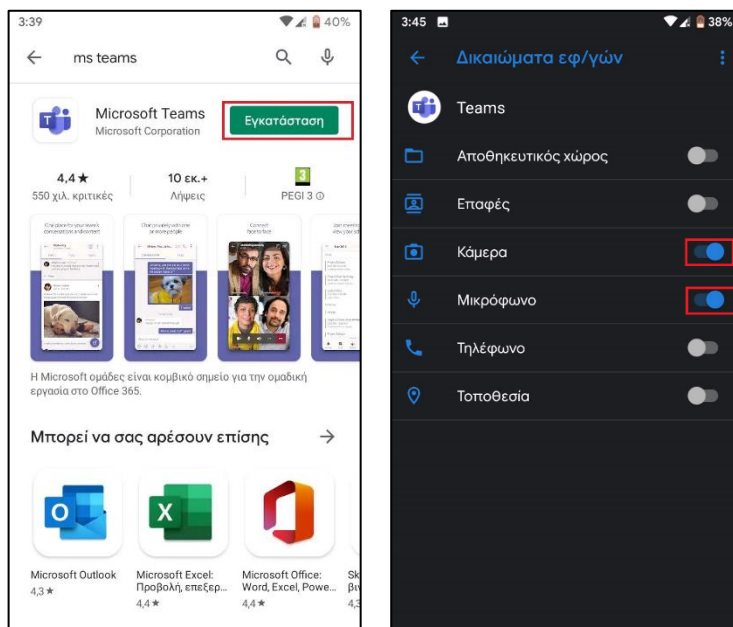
3:39
40%
ms teams
Microsoft Teams
Microsoft Corporation
Εγκατάσταση
4,4 ★
550 χιλ. κριτικές
10 εκ.+
Λήψεις
3
PEGI 3 ⓘ
Η Microsoft ομάδες είναι κομβικό σημείο για την ομαδική εργασία στο Office 365.
Μπορεί να σας αρέσουν επίσης
Microsoft Outlook
4,3 ★
Microsoft Excel: Προβολή, επεξεργ...
4,4 ★
Microsoft Office: Word, Excel, Powe...
4,4 ★
Sk
Βι
4,3

3:45
38%
Δικαιώματα εφ/γών
Teams
Αποθηκευτικός χώρος
Επαφές
Κάμερα
Μικρόφωνο
Τηλέφωνο
Τοποθεσία